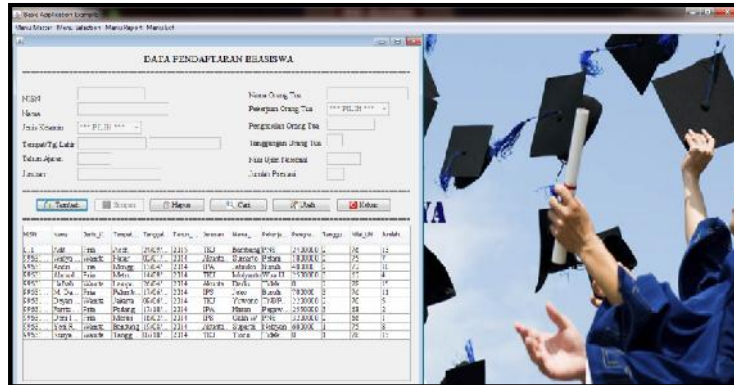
Basic Application Example

Menu Master Menu Seleksi Menu Report Menu Exit

DATA PENDAFTARAN BEASISWA

NISN
Nama
Jenis Kelamin *** PILIH ***
Tempat/Tgl Lahir
Tahun Ajaran
Jurusan

Nama Orang Tua
Pekerjaan Orang Tua *** PILIH ***
Penghasilan Orang Tua
Tanggungan Orang Tua
Nilai Ujian Nasional
Jumlah Prestasi

Tambah Simpan Hapus Cari Ubah Keluar

| NISN | Nama | Jenis_K | Tempat | Tanggal | Tahun_ | Jurusan | Nama_ | Pekerja | Pengha | Tanggu | Nilai_UN | Jumlah |
|---|---|---|---|---|---|---|---|---|---|---|---|---|
| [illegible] | Adit | Pria | Purw | 2/6/1 | 2215 | TKJ | Bambang | PNS | 2100000 | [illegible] | 26 | 12 |
| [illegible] | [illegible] | Wanita | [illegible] | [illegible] | 2214 | Akunta | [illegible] | Petani | 1800000 | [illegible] | 25 | 7 |
| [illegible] | Andri | Pria | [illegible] | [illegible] | 2214 | IPA | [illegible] | Buruh | 800000 | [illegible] | 22 | 11 |
| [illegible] | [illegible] | Pria | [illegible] | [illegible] | 2214 | TKJ | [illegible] | Wira U | 2300000 | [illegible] | 22 | 8 |
| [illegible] | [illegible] | Wanita | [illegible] | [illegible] | 2214 | Akunta | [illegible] | TNI | 0 | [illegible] | 25 | 7 |
| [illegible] | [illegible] | Pria | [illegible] | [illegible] | 2214 | IPS | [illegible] | Buruh | 700000 | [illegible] | 26 | 11 |
| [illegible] | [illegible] | Wanita | Jakarta | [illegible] | 2214 | TKJ | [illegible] | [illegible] | 2200000 | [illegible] | 26 | 5 |
| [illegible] | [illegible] | Pria | Padang | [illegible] | 2214 | IPA | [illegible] | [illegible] | 2500000 | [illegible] | 28 | 2 |
| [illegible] | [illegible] | Pria | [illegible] | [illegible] | 2214 | IPS | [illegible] | PNS | 2200000 | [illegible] | 25 | 8 |
| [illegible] | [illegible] | Wanita | Bandung | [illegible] | 2214 | Akunta | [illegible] | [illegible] | 600000 | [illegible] | 25 | 8 |
| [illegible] | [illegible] | Wanita | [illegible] | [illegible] | 2214 | TKJ | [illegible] | TNI | 0 | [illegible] | 25 | 12 |

YA